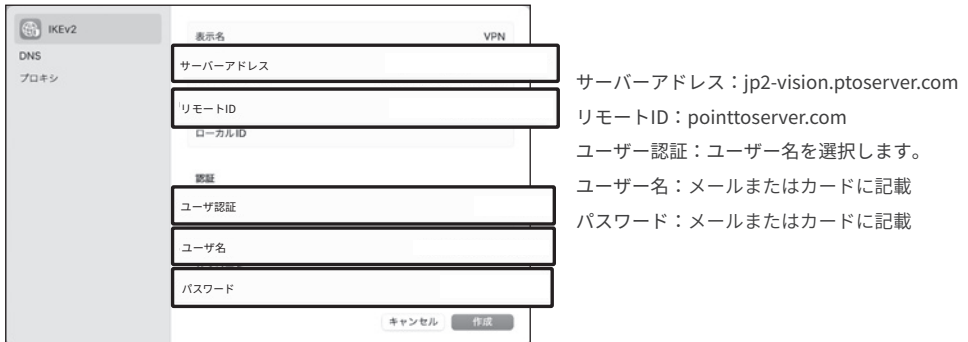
IKEv2
DNS
プロキシ

表示名 VPN
サーバーアドレス
リモートID
ローカルID
認証
ユーザ認証
ユーザ名
パスワード
キャンセル 作成

サーバーアドレス：jp2-vision.ptoserver.com
リモートID：pointtoserver.com
ユーザー認証：ユーザー名を選択します。
ユーザー名：メールまたはカードに記載
パスワード：メールまたはカードに記載